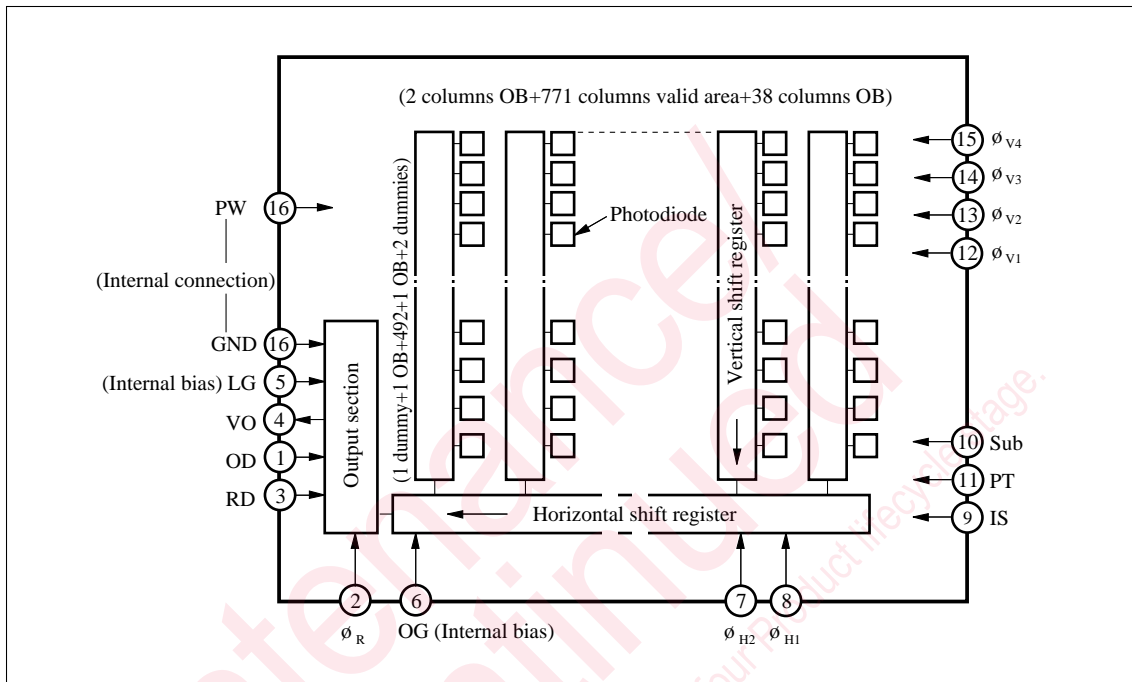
(2 columns OB+771 columns valid area+38 columns OB)

(1 dummy+1 OB+492+1 OB+2 dummies)

Photodiode

Vertical shift register

15 $\phi_{V4}$
14 $\phi_{V3}$
13 $\phi_{V2}$
12 $\phi_{V1}$

PW 16

(Internal connection)

GND 16
(Internal bias) LG 5
VO 4
OD 1
RD 3

Output section

Horizontal shift register

10 Sub
11 PT
9 IS

2 $\phi_R$
6 OG (Internal bias)
7 $\phi_{H2}$
8 $\phi_{H1}$